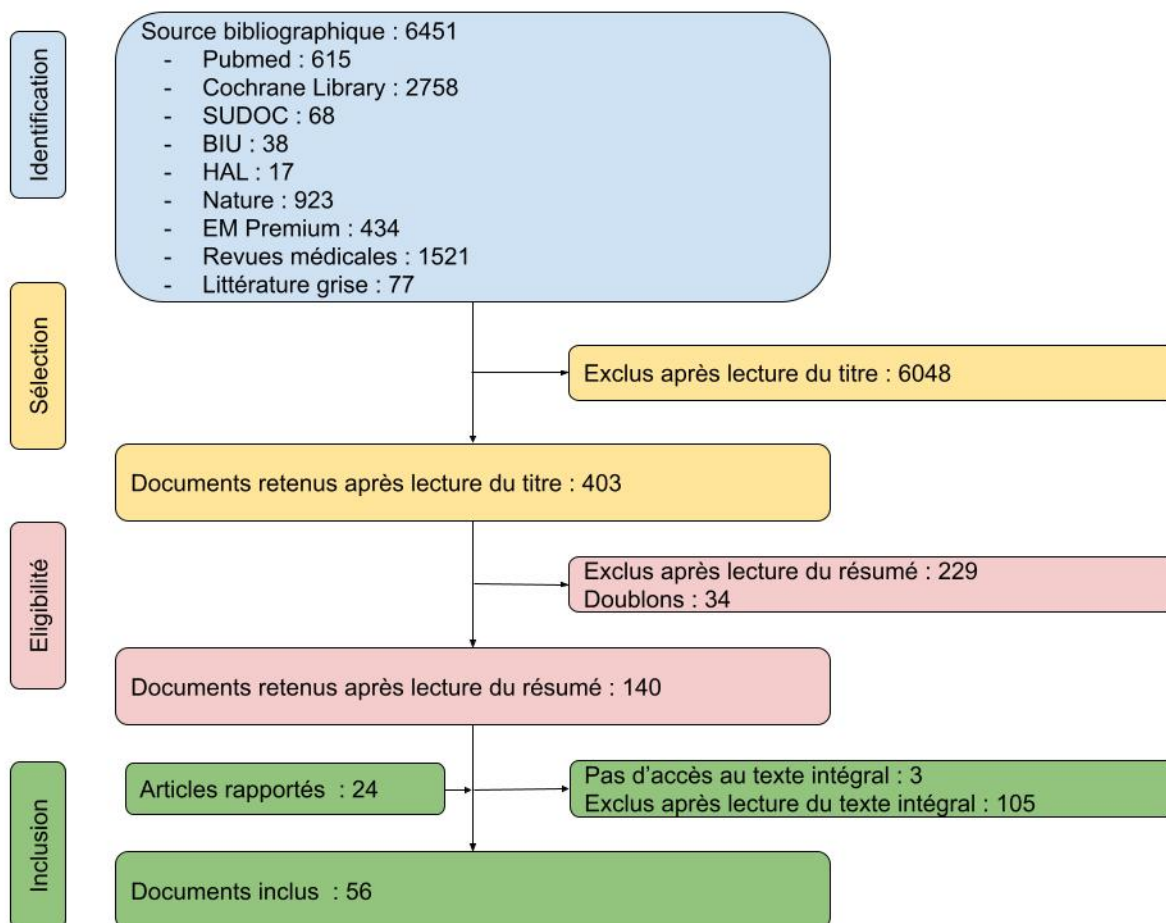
Identification

Source bibliographique : 6451
- Pubmed : 615
- Cochrane Library : 2758
- SUDOC : 68
- BIU : 38
- HAL : 17
- Nature : 923
- EM Premium : 434
- Revues médicales : 1521
- Littérature grise : 77

Sélection

Exclus après lecture du titre : 6048

Documents retenus après lecture du titre : 403

Eligibilité

Exclus après lecture du résumé : 229
Doublons : 34

Documents retenus après lecture du résumé : 140

Inclusion

Articles rapportés : 24

Pas d'accès au texte intégral : 3
Exclus après lecture du texte intégral : 105

Documents inclus : 56